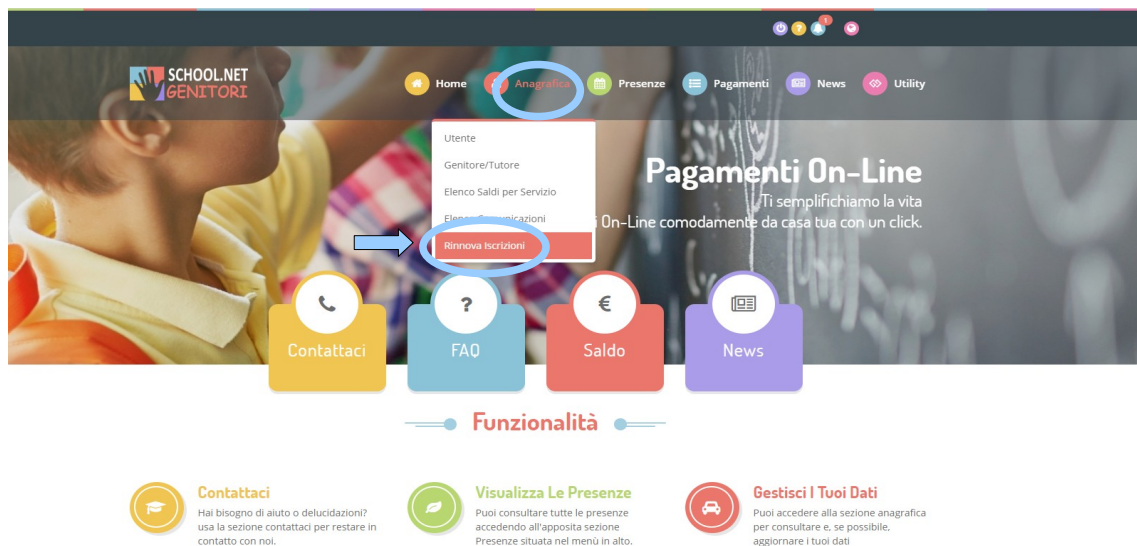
1

SCHOOL.NET GENITORI

Home Anagrafica Presenze Pagamenti News Utility

Utente
Genitore/Tutore
Elenco Saldi per Servizio
Elenco Comunicazioni
Rinnova Iscrizioni

Pagamenti On-Line
Ti semplifichiamo la vita
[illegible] On-Line comodamente da casa tua con un click.

Contattaci
FAQ
Saldo
News

Funzionalità

Contattaci
Hai bisogno di aiuto o delucidazioni? usa la sezione contattaci per restare in contatto con noi.

Visualizza Le Presenze
Puoi consultare tutte le presenze accedendo all'apposita sezione Presenze situata nel menù in alto.

Gestisci I Tuoi Dati
Puoi accedere alla sezione anagrafica per consultare e, se possibile, aggiornare i tuoi dati